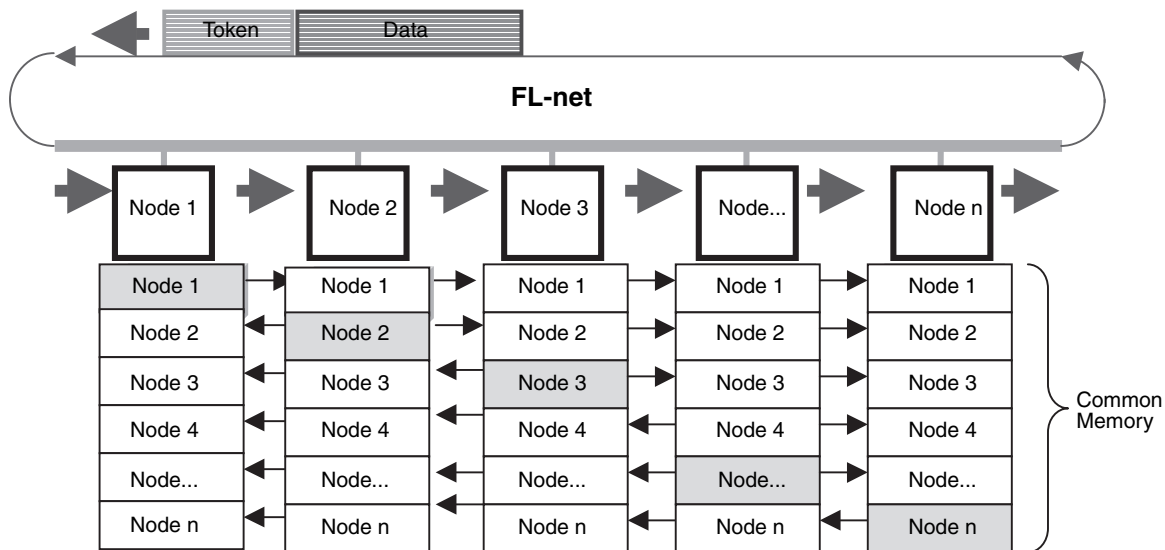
Token Data

FL-net

Node 1 Node 2 Node 3 Node... Node n

| Node 1 | Node 1 | Node 1 | Node 1 | Node 1 |
|---|---|---|---|---|
| Node 2 | Node 2 | Node 2 | Node 2 | Node 2 |
| Node 3 | Node 3 | Node 3 | Node 3 | Node 3 |
| Node 4 | Node 4 | Node 4 | Node 4 | Node 4 |
| Node... | Node... | Node... | Node... | Node... |
| Node n | Node n | Node n | Node n | Node n |

Common Memory